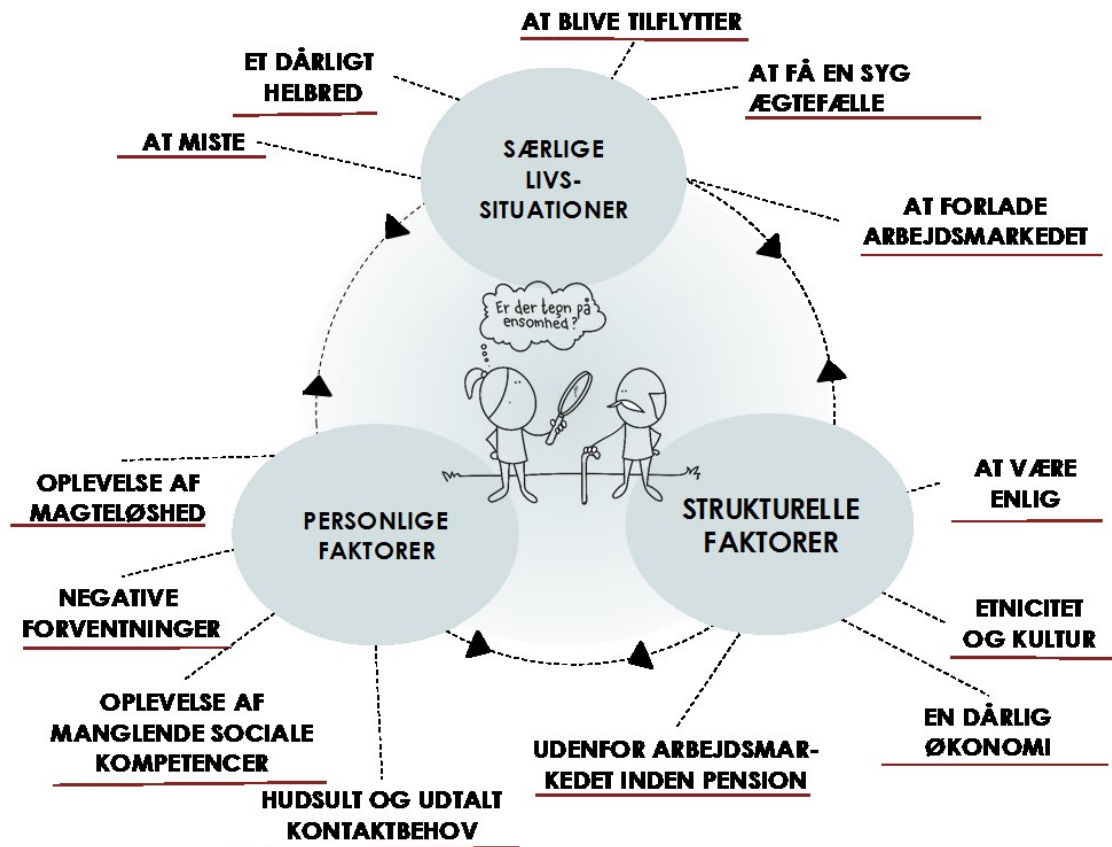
AT BLIVE TILFLYTTER

ET DÅRLIGT HELBRED

AT FÅ EN SYG ÆGTEFÆLLE

AT MISTE

SÆRLIGE LIVS-SITUATIONER

AT FORLADE ARBEJDSMARKEDET

Er der tegn på ensomhed?

OPLEVELSE AF MAGTELØSHED

PERSONLIGE FAKTORER

STRUKTURELLE FAKTORER

AT VÆRE ENLIG

NEGATIVE FORVENTNINGER

ETNICITET OG KULTUR

OPLEVELSE AF MANGLENDE SOCIALE KOMPETENCER

EN DÅRLIG ØKONOMI

UDENFOR ARBEJDSMARKEDET INDEN PENSION

HUDSULT OG UDTALT KONTAKTBEHOV